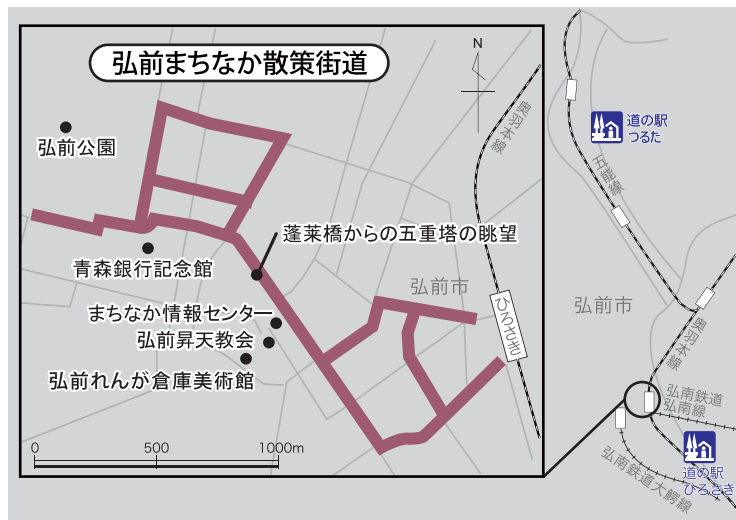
弘前まちなか散策街道

N

弘前公園

奥羽本線

蓬莱橋からの五重塔の眺望

青森銀行記念館

弘前市

まちなか情報センター

弘前昇天教会

ひろさき

弘前れんが倉庫美術館

0

500

1000m

道の駅
つるた

五能線

弘前市

奥羽本線

弘南鉄道
弘南線

弘南鉄道大鰐線

道の駅
ひろさき